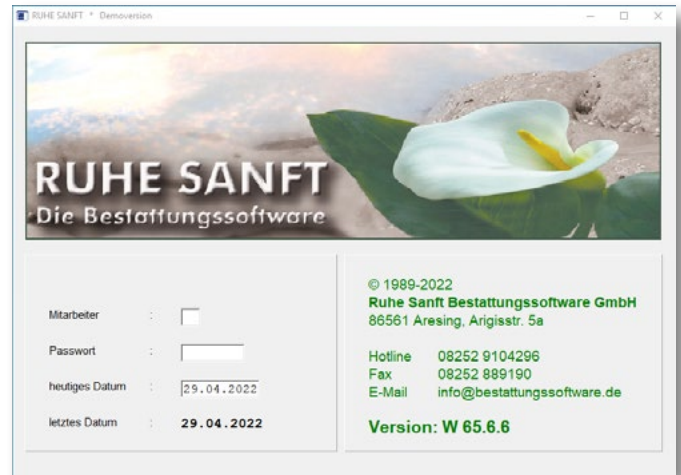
RUHE SANFT * Demoversion

RUHE SANFT
Die Bestattungssoftware

Mitarbeiter :

Passwort :

heutiges Datum : 29.04.2022

letztes Datum : 29.04.2022

© 1989-2022
Ruhe Sanft Bestattungssoftware GmbH
86561 Aresing, Arigisstr. 5a

Hotline 08252 9104296
Fax 08252 889190
E-Mail info@bestattungssoftware.de

Version: W 65.6.6